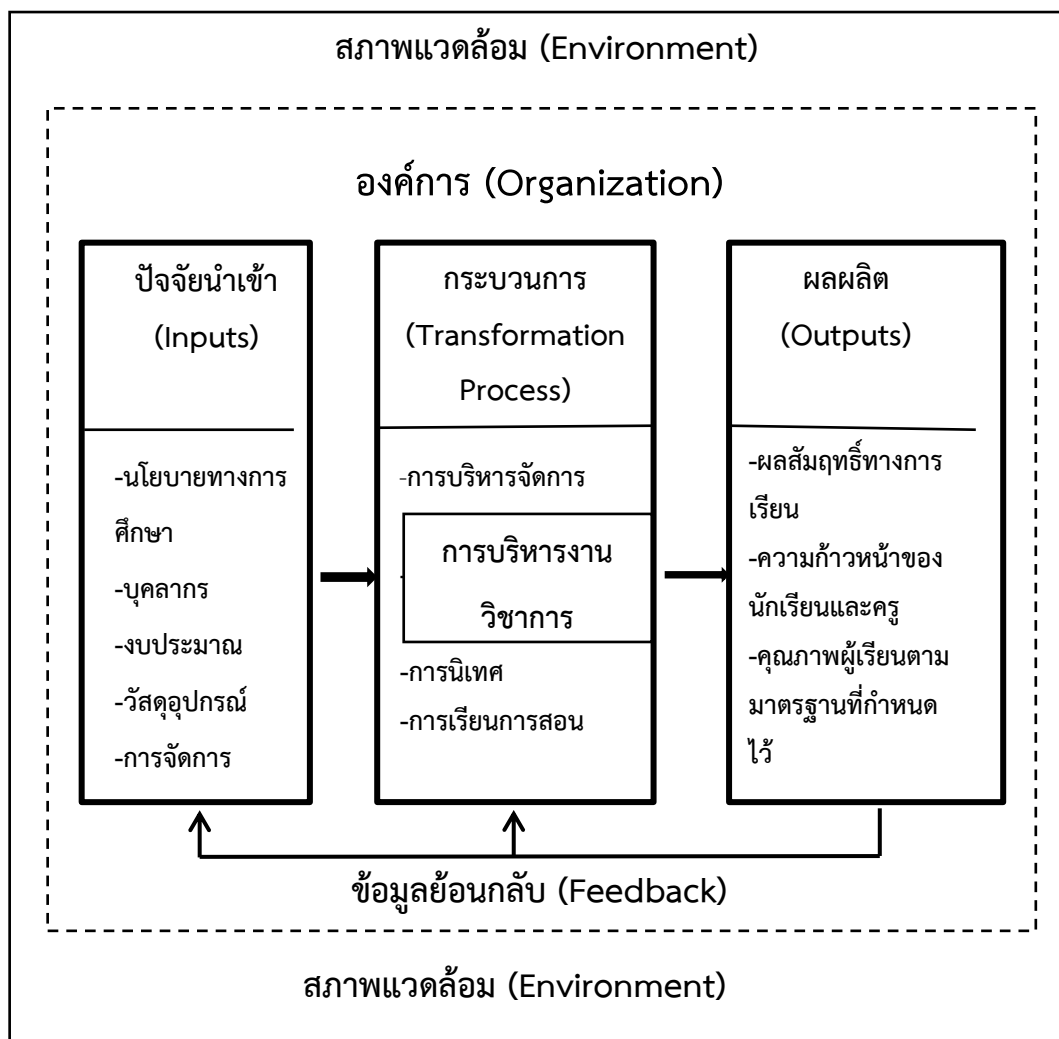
สภาพแวดล้อม (Environment)

องค์การ (Organization)

ปัจจัยนำเข้า (Inputs)

-นโยบายทางการศึกษา
-บุคลากร
-งบประมาณ
-วัสดุอุปกรณ์
-การจัดการ

กระบวนการ (Transformation Process)

-การบริหารจัดการ
การบริหารงานวิชาการ
-การนิเทศ
-การเรียนการสอน

ผลผลิต (Outputs)

-ผลสัมฤทธิ์ทางการเรียน
-ความก้าวหน้าของนักเรียนและครู
-คุณภาพผู้เรียนตามมาตรฐานที่กำหนดไว้

ข้อมูลย้อนกลับ (Feedback)

สภาพแวดล้อม (Environment)